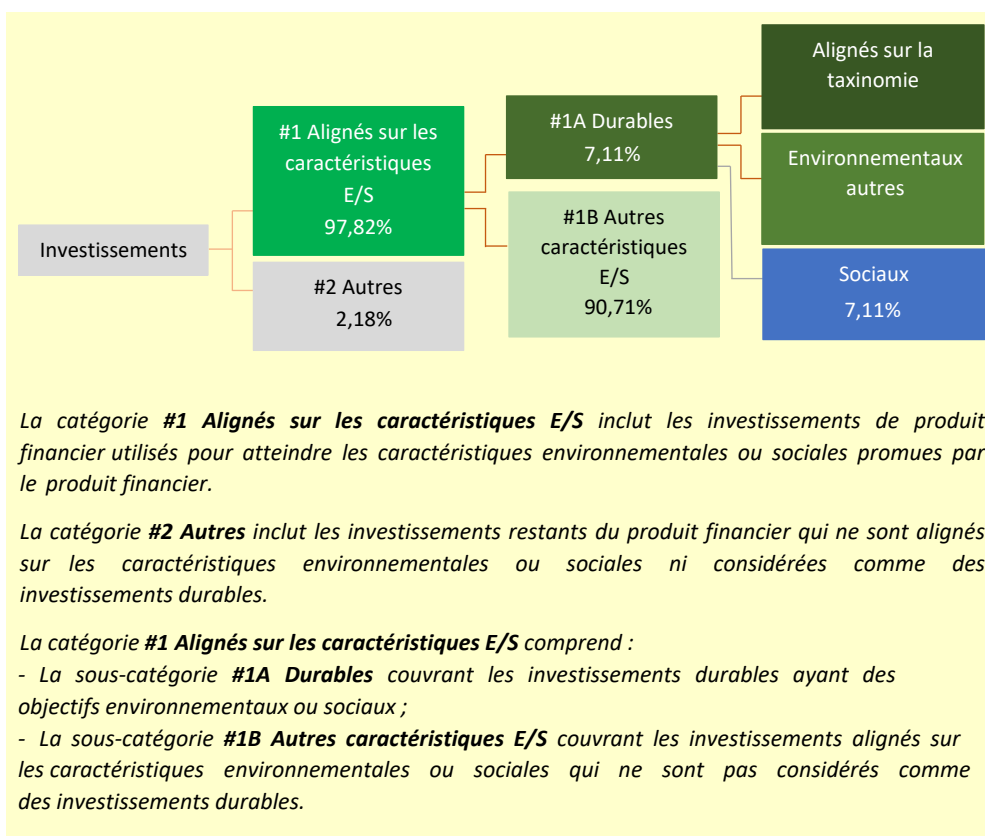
Investissements

#1 Alignés sur les caractéristiques E/S
97,82%

#2 Autres
2,18%

#1A Durables
7,11%

#1B Autres caractéristiques E/S
90,71%

Alignés sur la taxinomie

Environnementaux autres

Sociaux
7,11%

*La catégorie **#1 Alignés sur les caractéristiques E/S** inclut les investissements de produit financier utilisés pour atteindre les caractéristiques environnementales ou sociales promues par le produit financier.*

*La catégorie **#2 Autres** inclut les investissements restants du produit financier qui ne sont alignés sur les caractéristiques environnementales ou sociales ni considérées comme des investissements durables.*

*La catégorie **#1 Alignés sur les caractéristiques E/S** comprend :*
*- La sous-catégorie **#1A Durables** couvrant les investissements durables ayant des objectifs environnementaux ou sociaux ;*
*- La sous-catégorie **#1B Autres caractéristiques E/S** couvrant les investissements alignés sur les caractéristiques environnementales ou sociales qui ne sont pas considérés comme des investissements durables.*